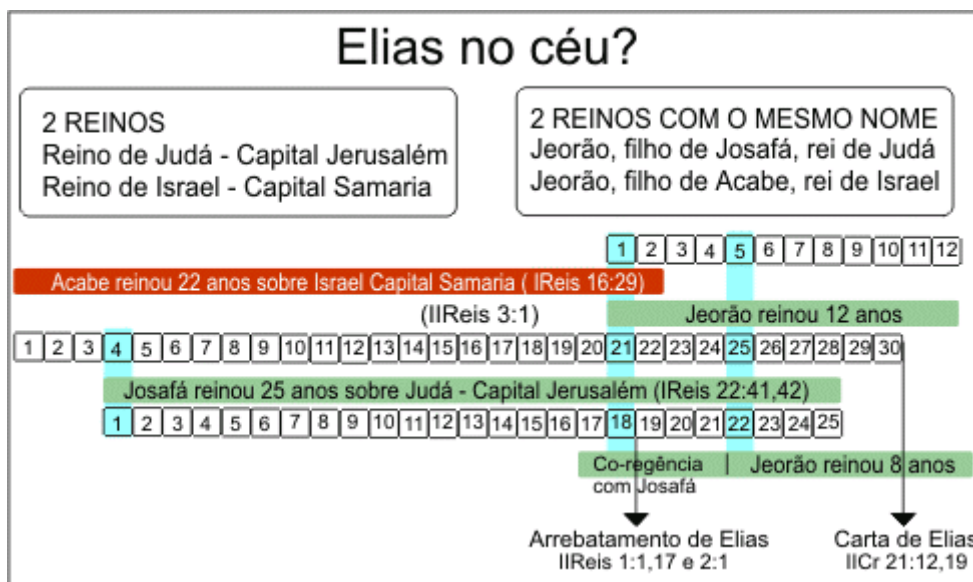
Elias no céu?

2 REINOS
Reino de Judá - Capital Jerusalém
Reino de Israel - Capital Samaria

2 REINOS COM O MESMO NOME
Jeorão, filho de Josafá, rei de Judá
Jeorão, filho de Acabe, rei de Israel

1 2 3 4 5 6 7 8 9 10 11 12

Acabe reinou 22 anos sobre Israel Capital Samaria ( IReis 16:29)

(IIReis 3:1)

Jeorão reinou 12 anos

1 2 3 4 5 6 7 8 9 10 11 12 13 14 15 16 17 18 19 20 21 22 23 24 25 26 27 28 29 30

Josafá reinou 25 anos sobre Judá - Capital Jerusalém (IReis 22:41,42)

1 2 3 4 5 6 7 8 9 10 11 12 13 14 15 16 17 18 19 20 21 22 23 24 25

Co-regência com Josafá | Jeorão reinou 8 anos

Arrebatamento de Elias
IIReis 1:1,17 e 2:1

Carta de Elias
IICr 21:12,19